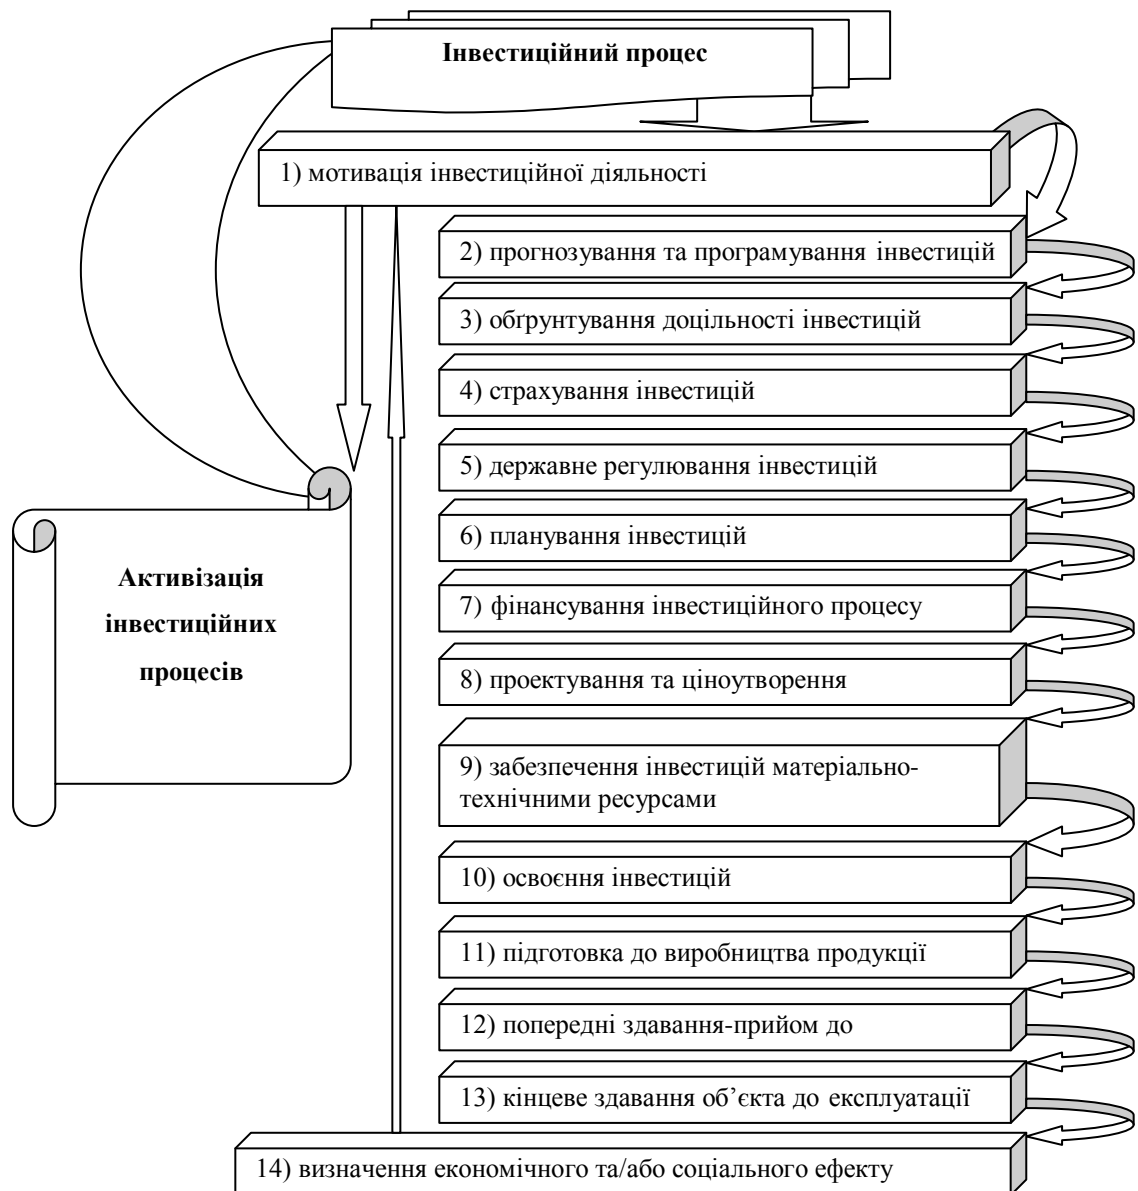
Інвестиційний процес

1) мотивація інвестиційної діяльності

2) прогнозування та програмування інвестицій

3) обґрунтування доцільності інвестицій

4) страхування інвестицій

5) державне регулювання інвестицій

6) планування інвестицій

7) фінансування інвестиційного процесу

8) проектування та ціноутворення

9) забезпечення інвестицій матеріально-технічними ресурсами

10) освоєння інвестицій

11) підготовка до виробництва продукції

12) попередні здавання-прийом до

13) кінцеве здавання об'єкта до експлуатації

14) визначення економічного та/або соціального ефекту

Активізація інвестиційних процесів